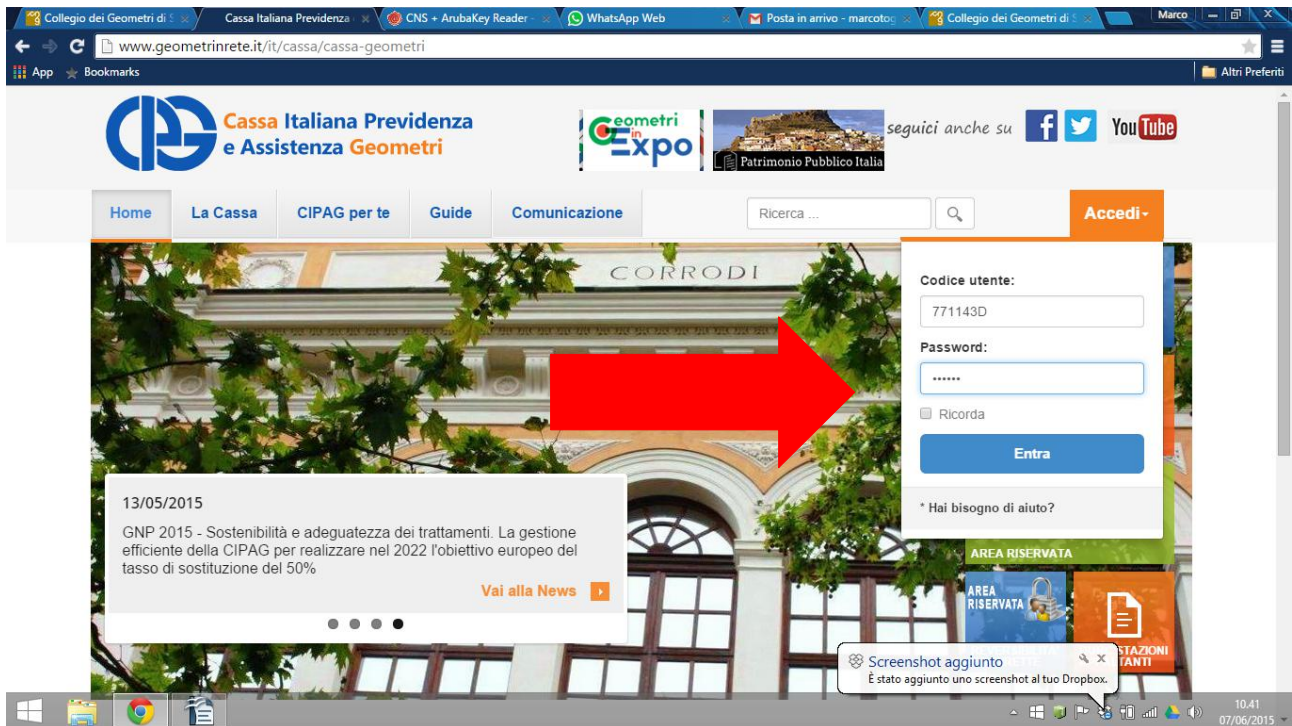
Collegio dei Geometri di S
Cassa Italiana Previdenza
CNS + ArubaKey Reader
WhatsApp Web
Posta in arrivo - marcotog
Collegio dei Geometri di S
Marco

www.geometrinrete.it/it/cassa/cassa-geometri

App Bookmarks Altri Preferiti

Cassa Italiana Previdenza e Assistenza Geometri

Geometri in Expo

Patrimonio Pubblico Italia

seguici anche su

You Tube

Home La Cassa CIPAG per te Guide Comunicazione Ricerca ... Accedi

CORRODI

Codice utente:
771143D
Password:
••••••
Ricorda
Entra
* Hai bisogno di aiuto?

13/05/2015

GNP 2015 - Sostenibilità e adeguatezza dei trattamenti. La gestione efficiente della CIPAG per realizzare nel 2022 l'obiettivo europeo del tasso di sostituzione del 50%

Vai alla News

AREA RISERVATA
AREA RISERVATA
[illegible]STAZIONI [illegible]TANTI

Screenshot aggiunto
È stato aggiunto uno screenshot al tuo Dropbox.

10.41
07/06/2015